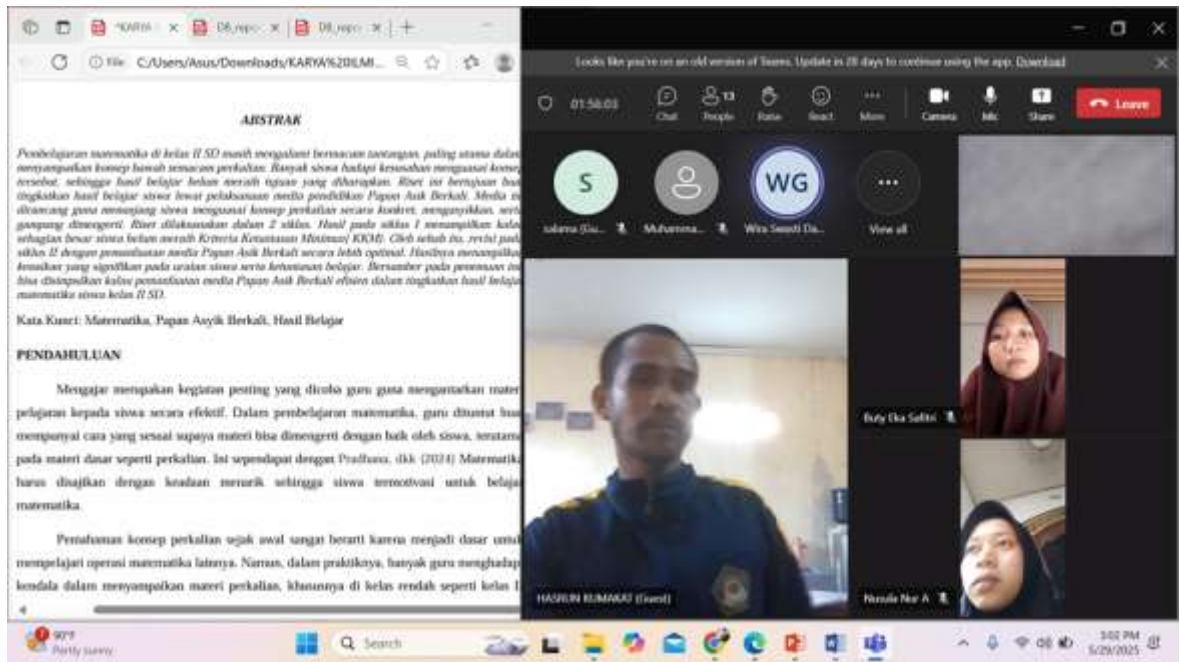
*KARYA × DB_repo × DB_repo × +

C File C:/Users/Asus/Downloads/KARYA%20ILMI...

ABSTRAK

Pembelajaran matematika di kelas II SD masih mengalami bermacam tantangan, paling utama dalam menyampaikan konsep bawah semacam perkalian. Banyak siswa hadapi kesusahan menguasai konsep tersebut, sehingga hasil belajar belum meraih tujuan yang diharapkan. Riset ini bertujuan buat tingkatkan hasil belajar siswa lewat pelaksanaan media pendidikan Papan Asik Berkali. Media ini dirancang guna menunjang siswa menguasai konsep perkalian secara konkret, mengasyikkan, serta gampang dimengerti. Riset dilaksanakan dalam 2 siklus. Hasil pada siklus I menampilkan kalau sebagian besar siswa belum meraih Kriteria Ketuntasan Minimal (KKM). Oleh sebab itu, revisi pada siklus II dengan pemanfaatan media Papan Asik Berkali secara lebih optimal. Hasilnya menampilkan kenaikan yang signifikan pada urutan siswa serta ketuntasan belajar. Bersumber pada penemuan ini, bisa disimpulkan kalau pemanfaatan media Papan Asik Berkali efisien dalam tingkatkan hasil belajar matematika siswa kelas II SD.

Kata Kunci: Matematika, Papan Asyik Berkali, Hasil Belajar

PENDAHULUAN

Mengajar merupakan kegiatan penting yang dicoba guru guna mengantarkan materi pelajaran kepada siswa secara efektif. Dalam pembelajaran matematika, guru dituntut buat mempunyai cara yang sesuai supaya materi bisa dimengerti dengan baik oleh siswa, terutama pada materi dasar seperti perkalian. Ini sependapat dengan Pradhana, dkk (2024) Matematika harus disajikan dengan keadaan menarik sehingga siswa termotivasi untuk belajar matematika.

Pemahaman konsep perkalian sejak awal sangat berarti karena menjadi dasar untuk mempelajari operasi matematika lainnya. Namun, dalam praktiknya, banyak guru menghadapi kendala dalam menyampaikan materi perkalian, khususnya di kelas rendah seperti kelas II

Looks like you're on an old version of Teams. Update in 28 days to continue using the app. Download

01:56:03 Chat 13 People Raise React More Camera Mic Share Leave

S salama (Gu... Muhamma... WG Wira Swasti Da... View all

Buty Eka Safitri
HASRUN KUMAKAT (Guest)
Nurula Nur A

90°F Partly sunny
Search
3:02 PM 5/29/2025